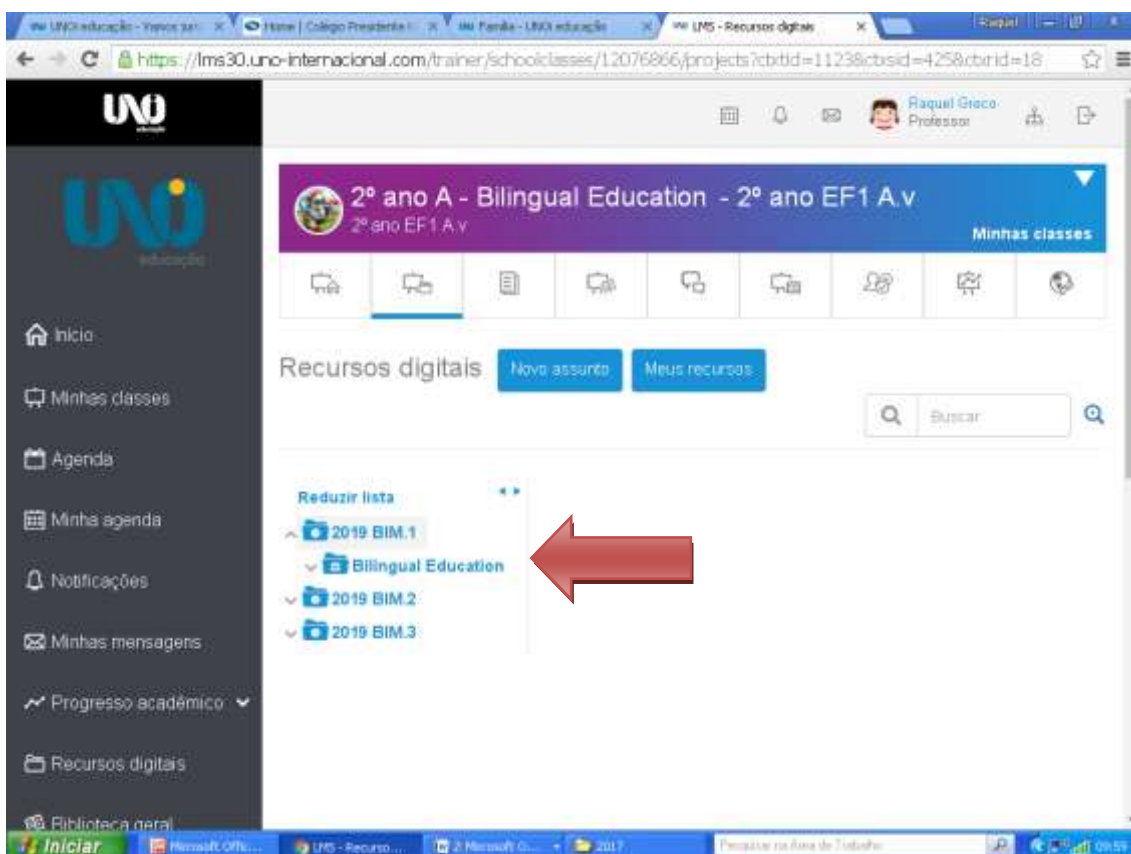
UNO educação - Vamos juntos | Home | Colégio Presidente | UNO Família - UNO educação | LMS - Recursos digitais | Raquel

https://lms30.uno-internacional.com/trainer/schoolclasses/12076866/projects?cbtid=1123&cbsid=425&cbrid=18

UNO educação

Raquel Greco
Professor

2º ano A - Bilingual Education - 2º ano EF1 A.v
2º ano EF1 A.v
Minhas classes

Início

Minhas classes

Agenda

Minha agenda

Notificações

Minhas mensagens

Progresso acadêmico

Recursos digitais

Biblioteca geral

Recursos digitais
Novo assunto
Meus recursos

Buscar

Reduzir lista
2019 BIM.1
Bilingual Education
2019 BIM.2
2019 BIM.3

Iniciar
Microsoft Offic...
LMS - Recurso...
2 Microsoft O...
2017
Pesquisar na Área de Trabalho
09:59